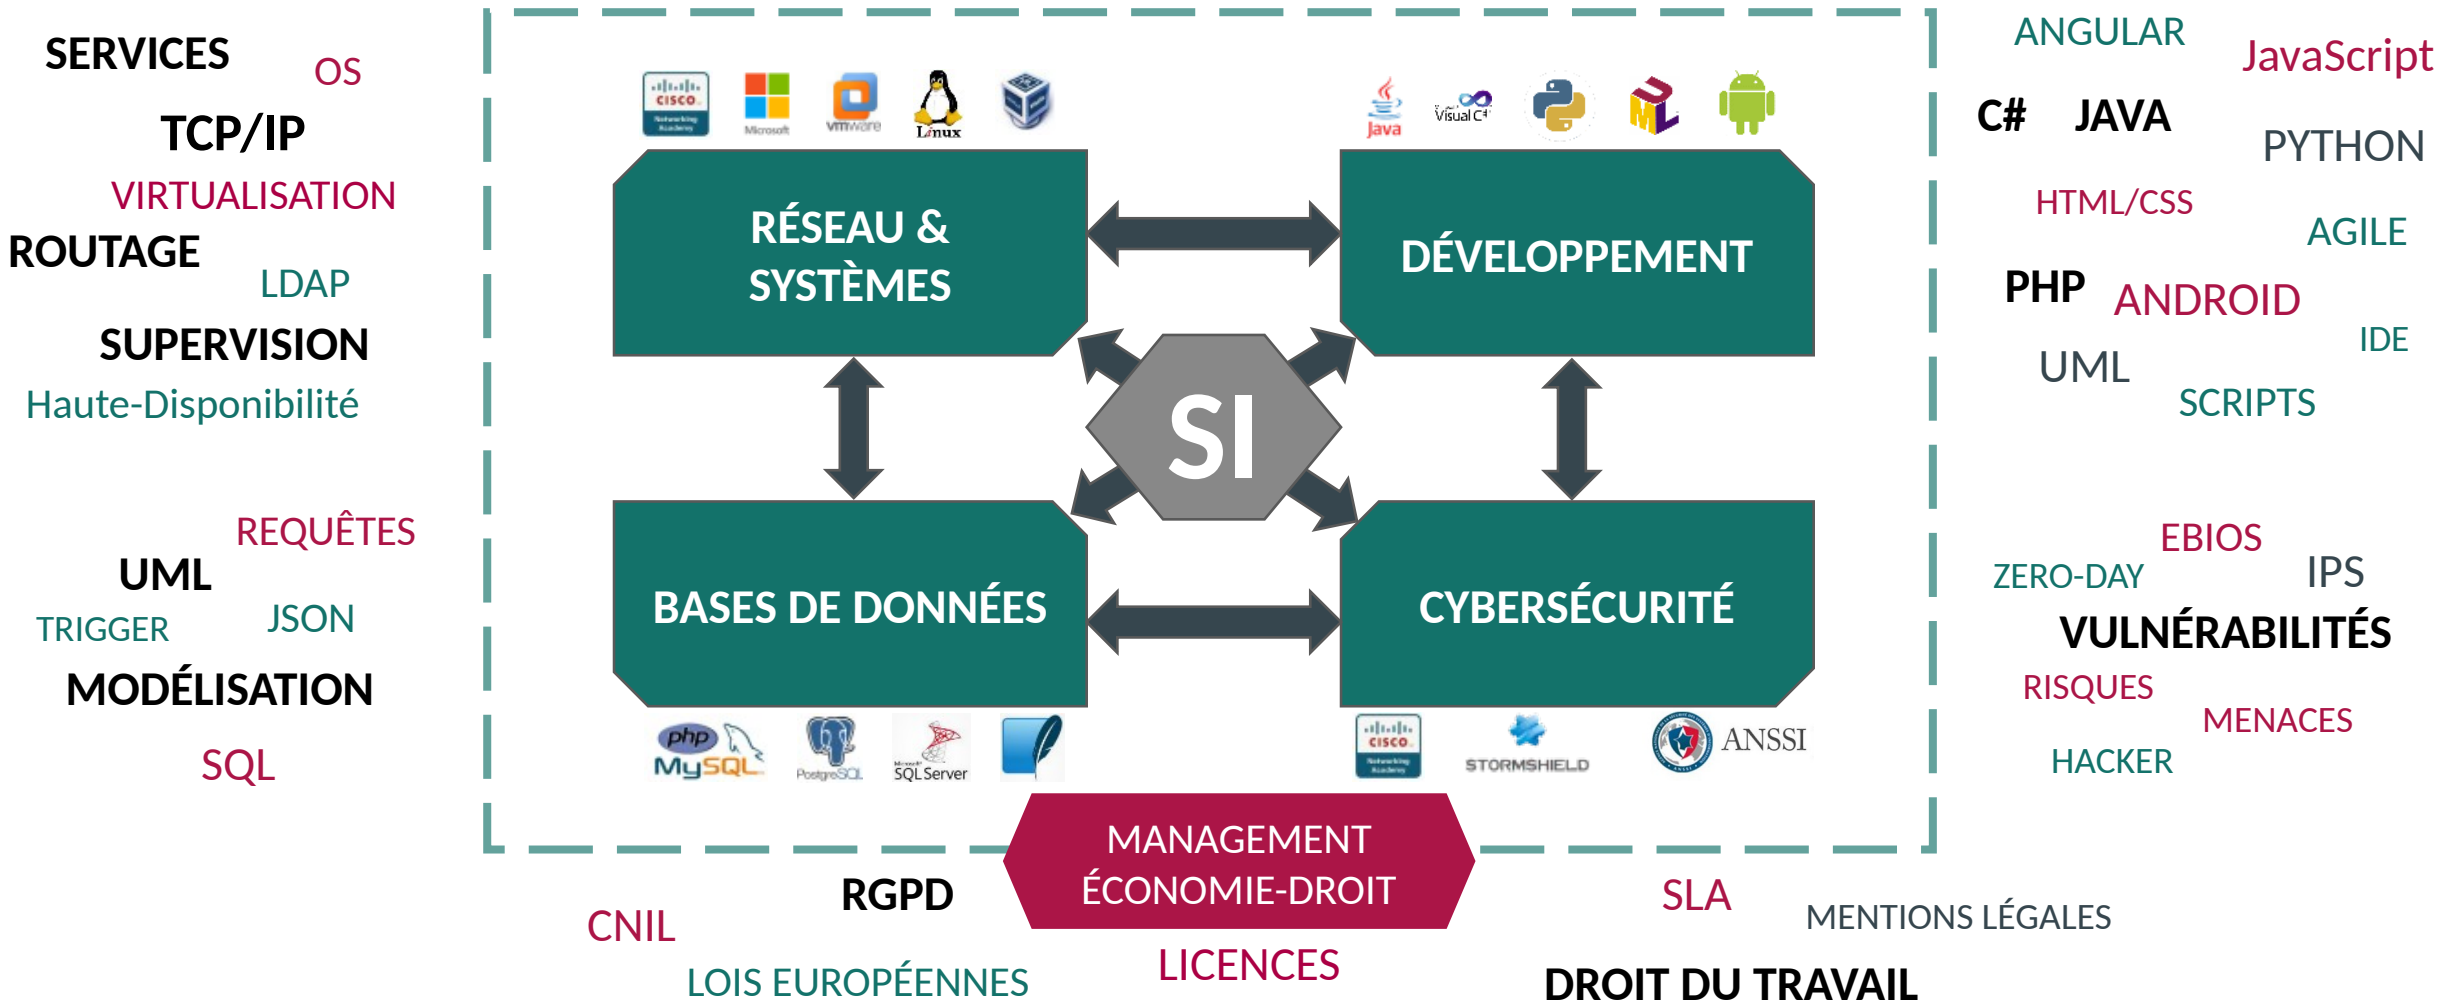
SERVICES
OS
TCP/IP
VIRTUALISATION
ROUTAGE
LDAP
SUPERVISION
Haute-Disponibilité

REQUÊTES
UML
TRIGGER
JSON
MODÉLISATION
SQL

cisco Networking Academy
Microsoft
vmware
Linux

Java
Visual C#

RÉSEAU & SYSTÈMES

DÉVELOPPEMENT

SI

BASES DE DONNÉES

CYBERSÉCURITÉ

php MySQL
PostgreSQL
SQL Server

cisco Networking Academy
STORMSHIELD
ANSSI

MANAGEMENT ÉCONOMIE-DROIT

ANGULAR
JavaScript
C#
JAVA
PYTHON
HTML/CSS
AGILE
PHP
ANDROID
IDE
UML
SCRIPTS

EBIOS
ZERO-DAY
IPS
VULNÉRABILITÉS
RISQUES
MENACES
HACKER

RGPD
CNIL
LOIS EUROPÉENNES
LICENCES
SLA
MENTIONS LÉGALES
DROIT DU TRAVAIL